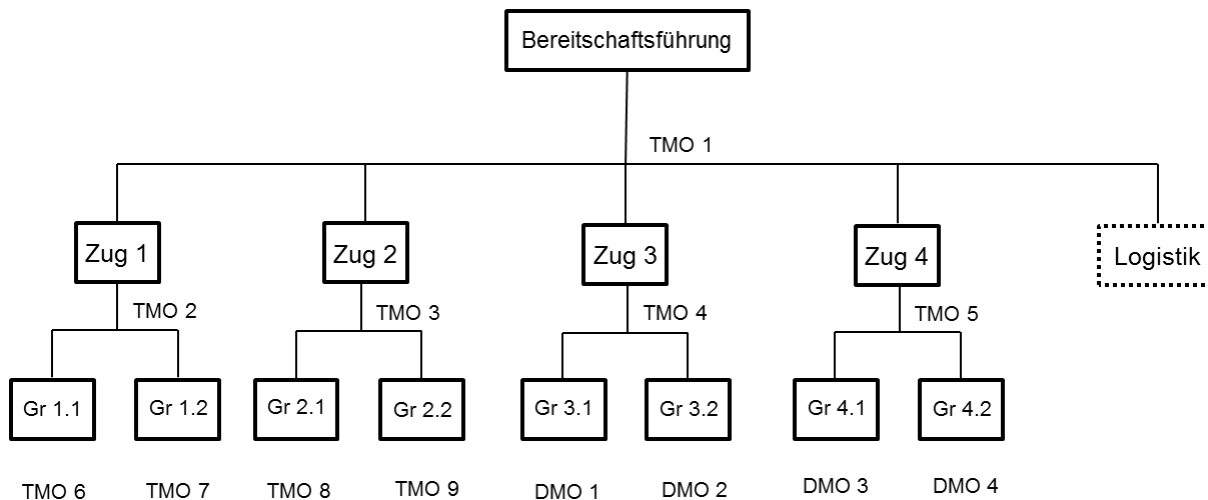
Bereitschaftsführung

TMO 1

Zug 1

Zug 2

Zug 3

Zug 4

Logistik

TMO 2

TMO 3

TMO 4

TMO 5

Gr 1.1

Gr 1.2

Gr 2.1

Gr 2.2

Gr 3.1

Gr 3.2

Gr 4.1

Gr 4.2

TMO 6

TMO 7

TMO 8

TMO 9

DMO 1

DMO 2

DMO 3

DMO 4